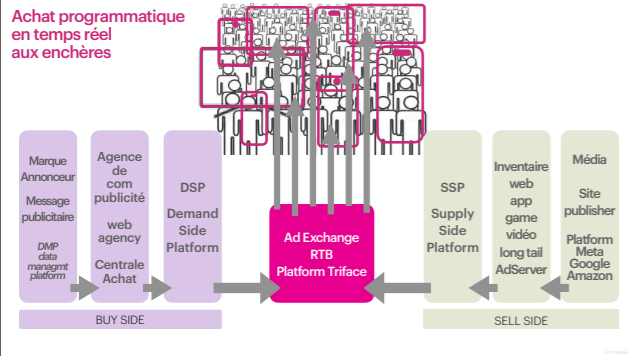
Achat programmatique en temps réel aux enchères

Marque Annonceur

Message publicitaire

DMP data managmt platform

Agence de com publicité

web agency

Centrale Achat

DSP

Demand Side Platform

Ad Exchange RTB Platform Triface

SSP

Supply Side Platform

Inventaire web app game vidéo long tail AdServer

Média

Site publisher

Platform Meta Google Amazon

BUY SIDE

SELL SIDE